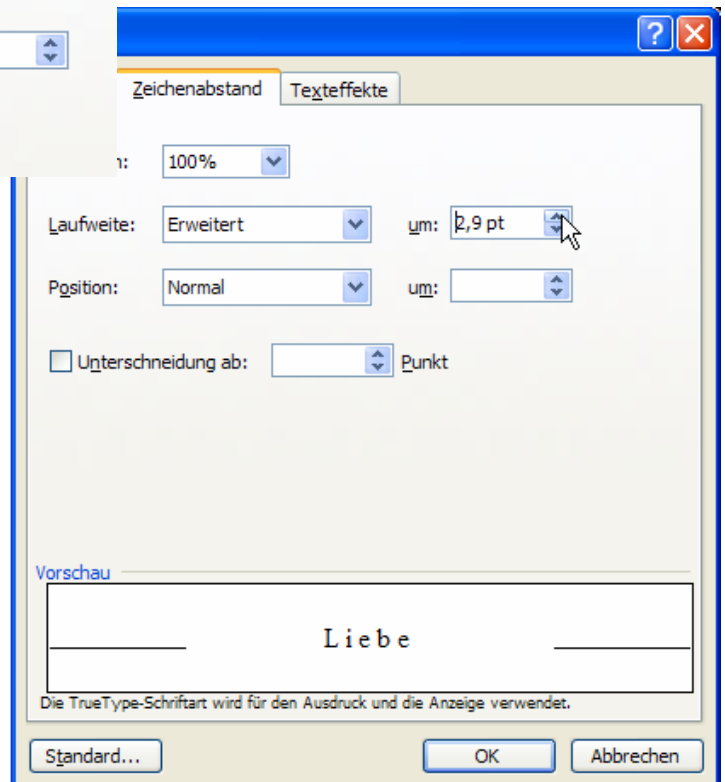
?
Zeichenabstand
Texteffekte
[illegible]n: 100%
Laufweite: Erweitert
um: 2,9 pt
Position: Normal
um:
Unterschneidung ab:
Punkt
Vorschau
Liebe
Die TrueType-Schriftart wird für den Ausdruck und die Anzeige verwendet.
Standard...
OK
Abbrechen